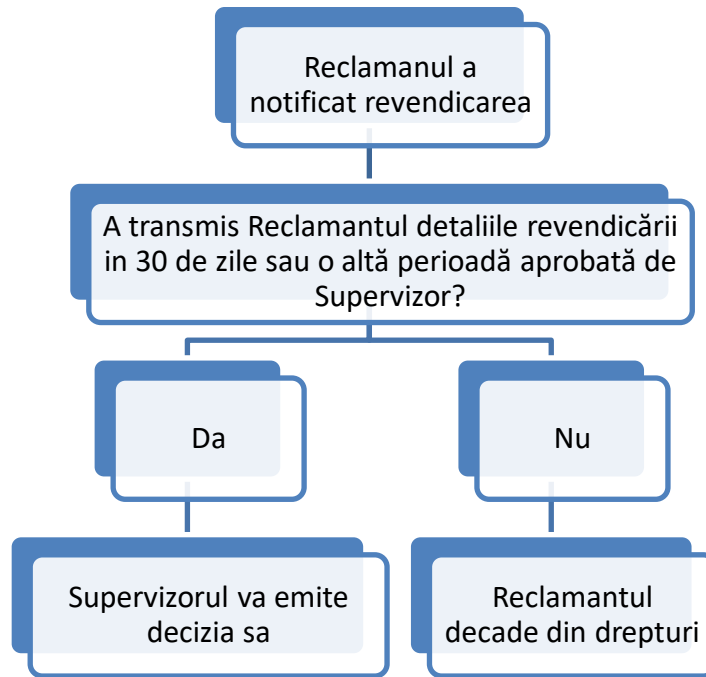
Reclamanul a notificat revendicarea

A transmis Reclamantul detaliile revendicării in 30 de zile sau o altă perioadă aprobată de Supervizor?

Da

Nu

Supervizorul va emite decizia sa

Reclamantul decade din drepturi